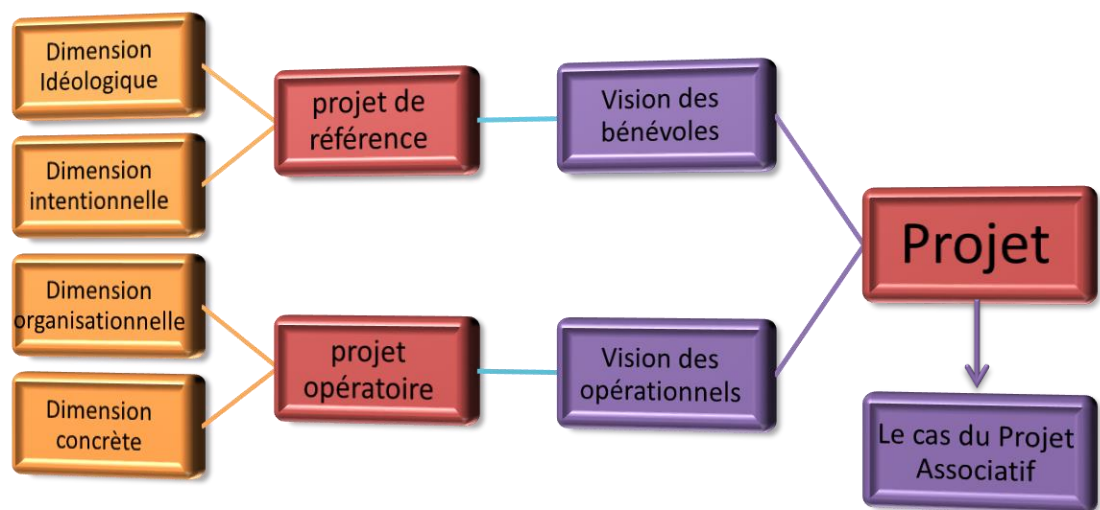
Dimension Idéologique

Dimension intentionnelle

Dimension organisationnelle

Dimension concrète

projet de référence

projet opératoire

Vision des bénévoles

Vision des opérationnels

Projet

Le cas du Projet Associatif